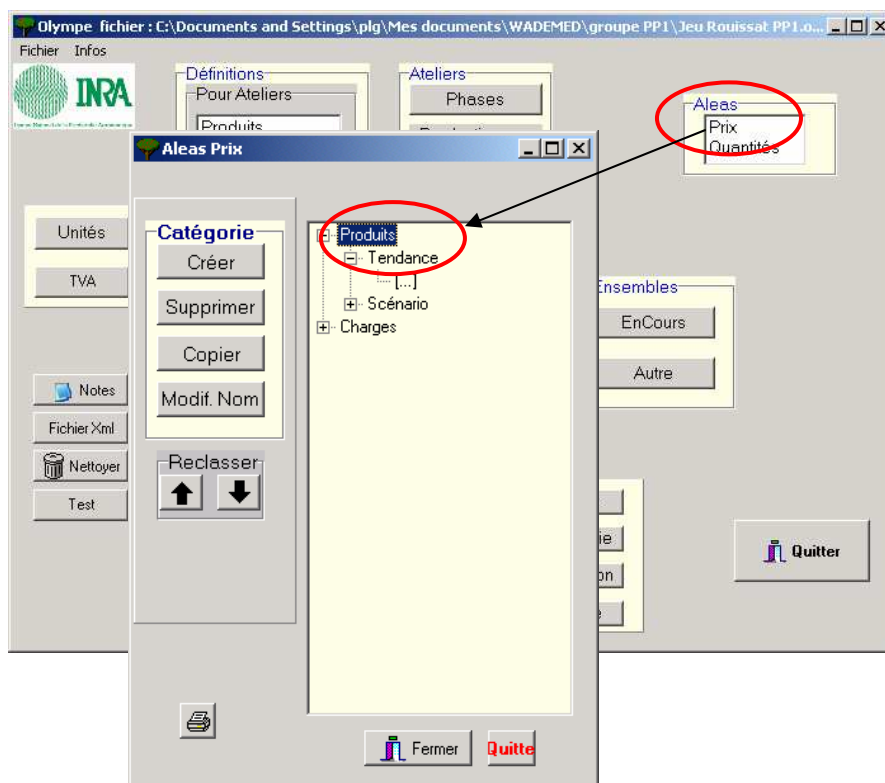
Olympe fichier : C:\Documents and Settings\plg\Mes documents\WADEMED\groupe PP1\Jeu Rouissat PP1.o...

Fichier Infos

INRA

Définitions
Pour Ateliers
Produits

Ateliers
Phases

Aleas
Prix
Quantités

Unités

TVA

Notes

Fichier Xml

Nettoyer

Test

Ensembles
EnCours
Autre

Quitter

Aleas Prix

Catégorie
Créer
Supprimer
Copier
Modif. Nom

Reclasser

Produits
Tendance
[...]
Scénario
Charges

Fermer
Quitte